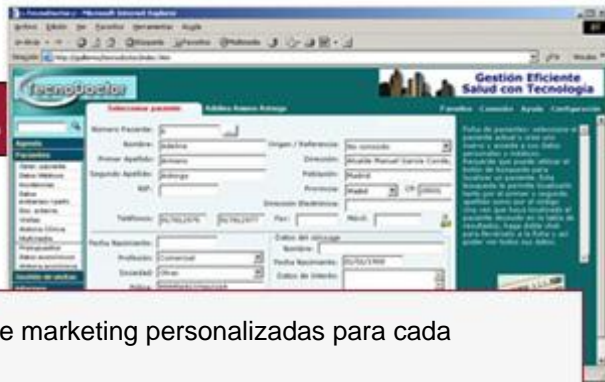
TecnoDoctor
Gestión Eficiente
Salud con Tecnología
Seleccionar paciente
Adelina Ramos Aslorga
Favoritos Consola Ayuda Configuración
Agenda
Pacientes
Número Paciente:
Nombre: Adelina
Primer Apellido: Ramos
Segundo Apellido: Astorga
NIF:
Origen / Referencia: No conocido
Dirección: Alcalde Manuel García Conde,
Población: Madrid
Provincia: Madrid
CP: 28001
Dirección Electrónica:
Teléfonos: 917912976 917912977
Fax:
Móvil:
Fecha Nacimiento:
Profesión: Comercial
Sociedad: Otras
Póliza:
Datos del cónyuge
Nombre:
Fecha Nacimiento: 01/01/1900
Datos de Interés:
Gestión de ventas
e marketing personalizadas para cada